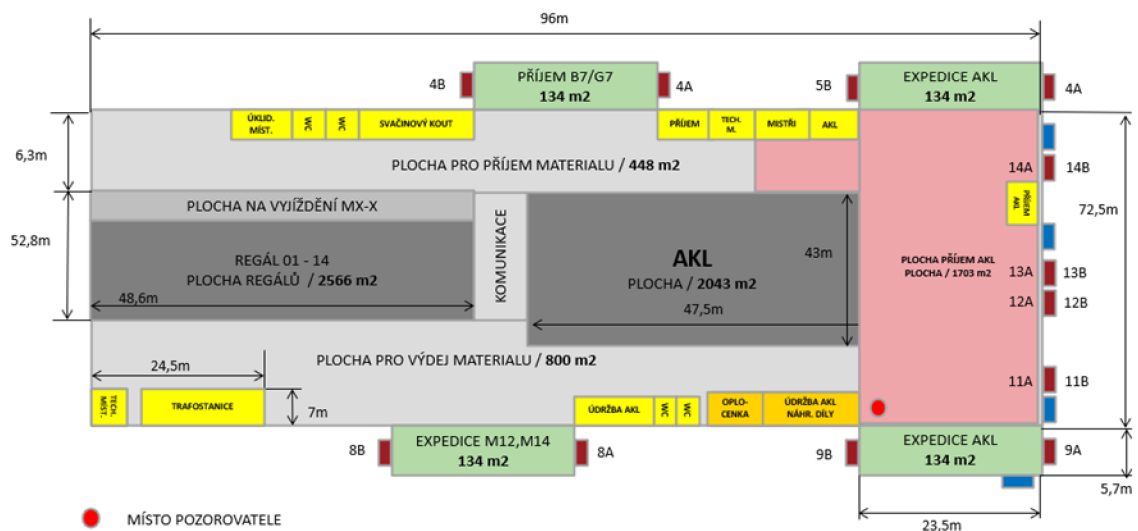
96m

4B
PŘÍJEM B7/G7
134 m2
4A
5B
EXPEDICE AKL
134 m2
4A

ÚKLID. MÍST.
WC
WC
SVAČINOVÝ KOUT
PŘÍJEM
TECH. M.
MISTŘI
AKL

6,3m
PLOCHA PRO PŘÍJEM MATERIALU / 448 m2
14A
14B
PŘÍJEM AKL

PLOCHA NA VYJÍŽDĚNÍ MX-X
52,8m
REGÁL 01 - 14
PLOCHA REGÁLŮ / 2566 m2
48,6m
KOMUNIKACE
AKL
PLOCHA / 2043 m2
43m
47,5m
PLOCHA PŘÍJEM AKL
PLOCHA / 1703 m2
72,5m
13A
13B
12A
12B

24,5m
PLOCHA PRO VÝDEJ MATERIALU / 800 m2
11A
11B
TECH. MÍST.
TRAFOSTANICE
7m
ÚDRŽBA AKL
WC
WC
OPLOCENKA
ÚDRŽBA AKL NÁHR. DÍLY

8B
EXPEDICE M12,M14
134 m2
8A
9B
EXPEDICE AKL
134 m2
9A
5,7m

MÍSTO POZOROVATELE
23,5m